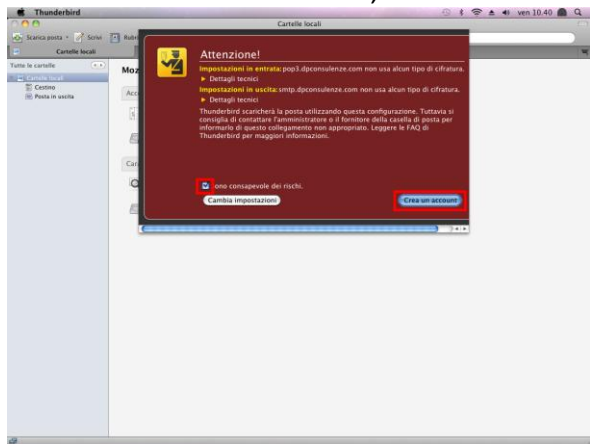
Thunderbird

ven 10.40

Cartelle locali

Scarica posta Scrivi Rubr

Cartelle locali

Tutte le cartelle

Cartelle locali

Cestino

Posta in uscita

Moz

Acc

Car

Attenzione!

Impostazioni in entrata: pop3.dpconsulenze.com non usa alcun tipo di cifratura.

▶ Dettagli tecnici

Impostazioni in uscita: smtp.dpconsulenze.com non usa alcun tipo di cifratura.

▶ Dettagli tecnici

Thunderbird scaricherà la posta utilizzando questa configurazione. Tuttavia si consiglia di contattare l'amministratore o il fornitore della casella di posta per informarlo di questo collegamento non appropriato. Leggere le FAQ di Thunderbird per maggiori informazioni.

Sono consapevole dei rischi.

Cambia impostazioni

Crea un account